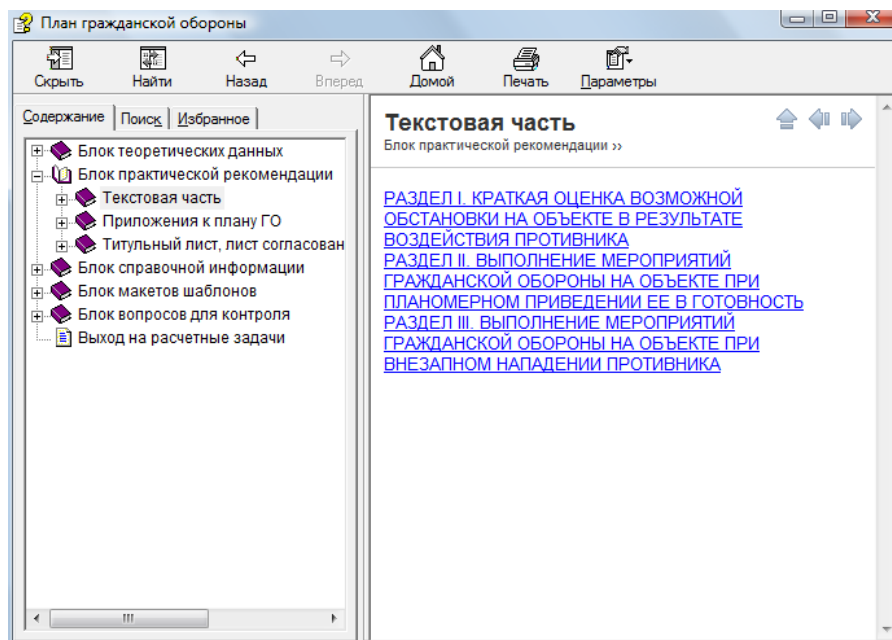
План гражданской обороны

Скрыть Найти Назад Вперед Домой Печать Параметры

Содержание Поиск Избранное

Блок теоретических данных
Блок практической рекомендации
Текстовая часть
Приложения к плану ГО
Титульный лист, лист согласован
Блок справочной информации
Блок макетов шаблонов
Блок вопросов для контроля
Выход на расчетные задачи

Текстовая часть
Блок практической рекомендации ››

РАЗДЕЛ I. КРАТКАЯ ОЦЕНКА ВОЗМОЖНОЙ ОБСТАНОВКИ НА ОБЪЕКТЕ В РЕЗУЛЬТАТЕ ВОЗДЕЙСТВИЯ ПРОТИВНИКА
РАЗДЕЛ II. ВЫПОЛНЕНИЕ МЕРОПРИЯТИЙ ГРАЖДАНСКОЙ ОБОРОНЫ НА ОБЪЕКТЕ ПРИ ПЛАНОМЕРНОМ ПРИВЕДЕНИИ ЕЕ В ГОТОВНОСТЬ
РАЗДЕЛ III. ВЫПОЛНЕНИЕ МЕРОПРИЯТИЙ ГРАЖДАНСКОЙ ОБОРОНЫ НА ОБЪЕКТЕ ПРИ ВНЕЗАПНОМ НАПАДЕНИИ ПРОТИВНИКА